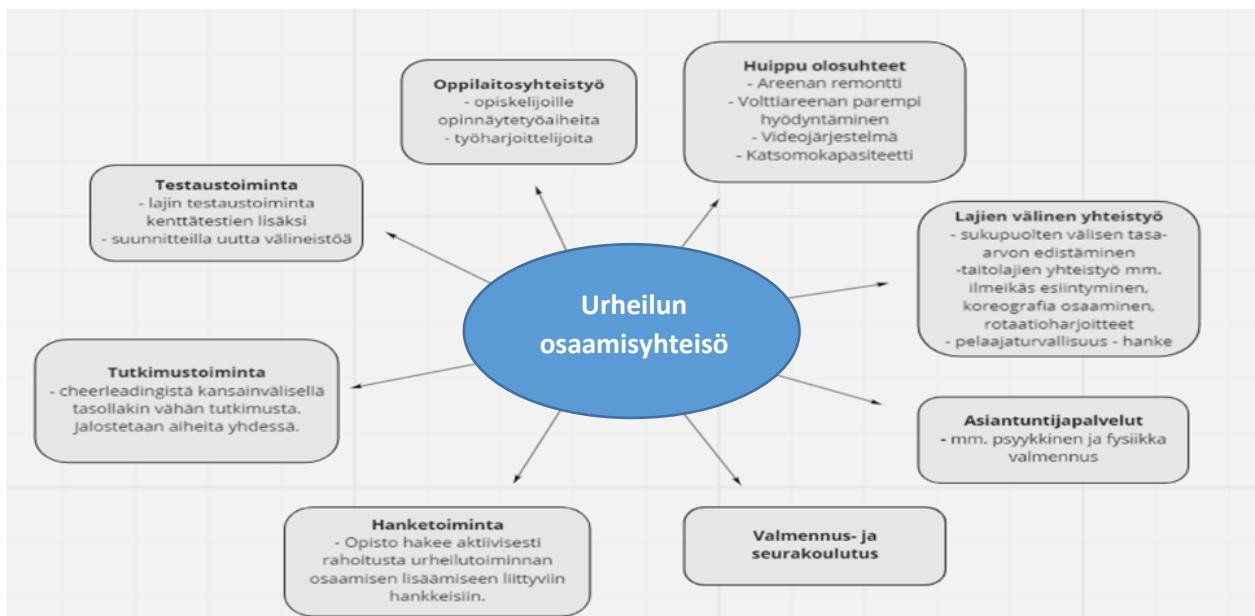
Urheilun osaamisyhteisö

Oppilaitosyhteistyö
- opiskelijoille opinnäytetyöaiheita
- työharjoittelijoita

Huippu olosuhteet
- Areenan remontti
- Volttiareenan parempi hyödyntäminen
- Videojärjestelmä
- Katsomokapasiteetti

Testaustoiminta
- lajin testaustoiminta kenttätestien lisäksi
- suunnitteilla uutta välineistöä

Lajien välinen yhteistyö
- sukupuolten välisen tasa-arvon edistäminen
-taitolajien yhteistyö mm. ilmeikäs esiintyminen, koreografia osaaminen, rotaatioharjoitteet
- pelaajaturvallisuus - hanke

Tutkimustoiminta
- cheerleadingistä kansainvälisellä tasollakin vähän tutkimusta. Jalostetaan aiheita yhdessä.

Asiantuntijapalvelut
- mm. psyykkinen ja fysiikka valmennus

Hanketoiminta
- Opisto hakee aktiivisesti rahoitusta urheilutoiminnan osaamisen lisäämiseen liittyviin hankkeisiin.

Valmennus- ja seurakoulutus